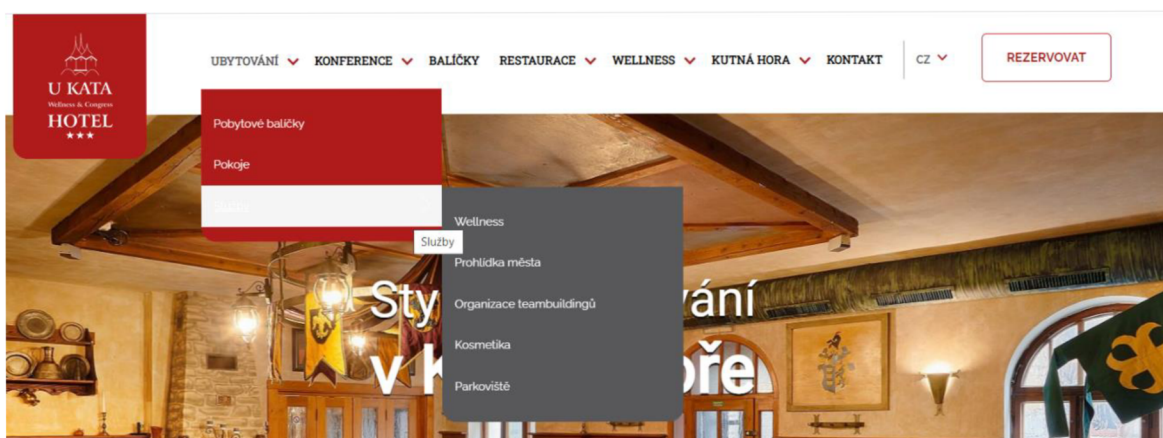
U KATA
Wellness & Congress
HOTEL
★★★

UBYTOVÁNÍ KONFERENCE BALÍČKY RESTAURACE WELLNESS KUTNÁ HORA KONTAKT CZ REZERVOVAT

Pobytové balíčky
Pokoje
Služby

Služby

Wellness
Prohlídka města
Organizace teambuildingů
Kosmetika
Parkoviště

Sty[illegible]vání
v K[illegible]oře